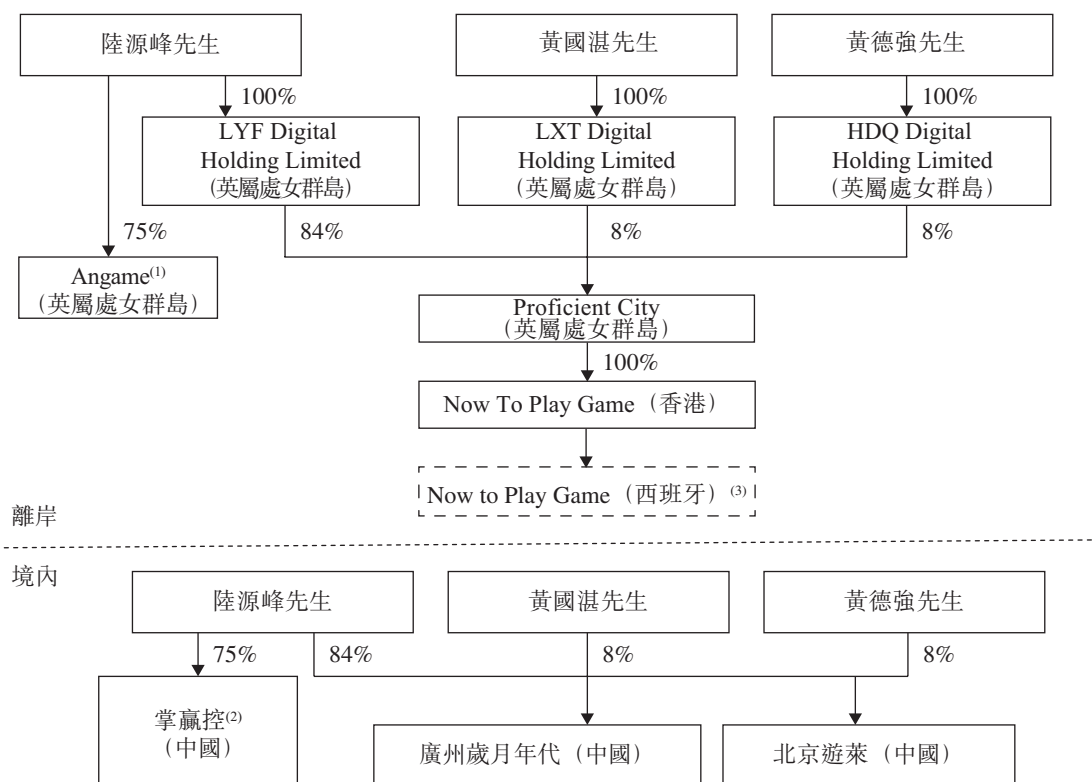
陸源峰先生

黃國湛先生

黃德強先生

100%

100%

100%

LYF Digital Holding Limited (英屬處女群島)

LXT Digital Holding Limited (英屬處女群島)

HDQ Digital Holding Limited (英屬處女群島)

75%

84%

8%

8%

Angame$^{(1)}$ (英屬處女群島)

Proficient City (英屬處女群島)

100%

Now To Play Game（香港）

Now to Play Game（西班牙）$^{(3)}$

離岸

境內

陸源峰先生

黃國湛先生

黃德強先生

75%

84%

8%

8%

掌贏控$^{(2)}$ (中國)

廣州歲月年代（中國）

北京遊萊（中國）